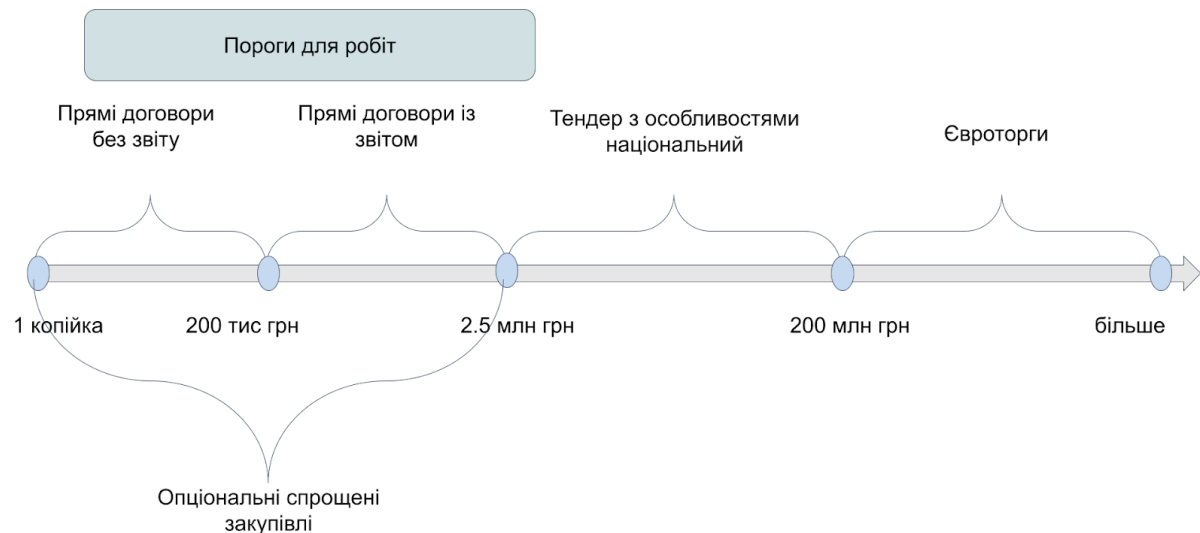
Пороги для робіт

Прямі договори без звіту

Прямі договори із звітом

Тендер з особливостями національний

Євроторги

1 копійка

200 тис грн

2.5 млн грн

200 млн грн

більше

Опціональні спрощені закупівлі